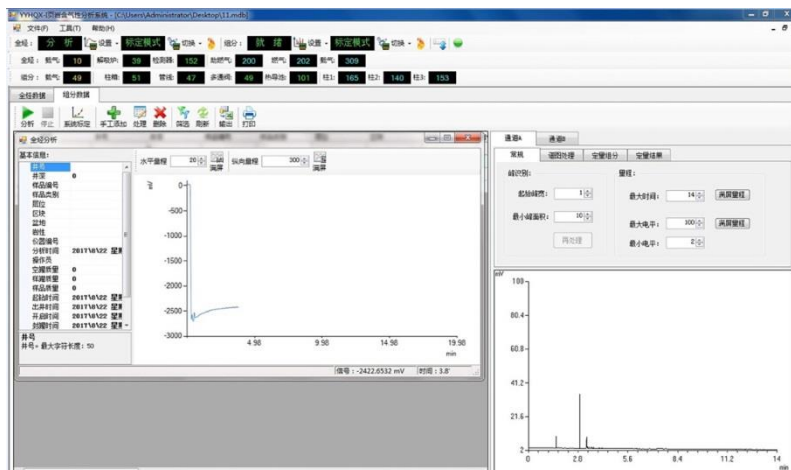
YYHQX-顶部含气性分析系统 - C:\Users\Administrator\Desktop\11.mdb

文件(F) 工具(T) 帮助(H)

全烃: 分 析 设置 标定模式 切换 组分: 就 绪 设置 标定模式 切换

全烃: 氢气: 10 解吸炉: 39 检测器: 152 助燃气: 200 燃气: 202 载气: 309

组分: 氢气: 49 柱箱: 51 管线: 47 多通阀: 49 热导池: 101 柱1: 165 柱2: 140 柱3: 153

全烃数据 组分数据

分析 停止 系统标定 手工添加 处理 删除 筛选 刷新 输出 打印

全烃分析

基本信息:
井号
井深 0
样品编号
样品类别
层位
区块
岩性
位置编号
分析时间 2017\8\22 星期
操作员
空罐质量 0
样罐质量 0
样品质量 0
起钻时间 2017\8\22 星期
出井时间 2017\8\22 星期
开罐时间 2017\8\22 星期
封罐时间 2017\8\22 星期

井号
井号 - 最大字符长度: 50

水平量程 20 满屏 纵向量程 300 满屏

0
-500
-1000
-1500
-2000
-2500
-3000
4.98 9.98 14.98 19.98
min

信号: -2422.6532 mV 时间: 3.8'

通道A 通道B

常规 谱图处理 定量组分 定量结果

峰识别:
起始峰宽: 1
最小峰面积: 10
再处理

量程:
最大时间: 14 满屏量程
最大电平: 100 满屏量程
最小电平: 2

mV
100
80.4
60.8
41.2
21.6
2
0 2.8 5.6 8.4 11.2 14
min